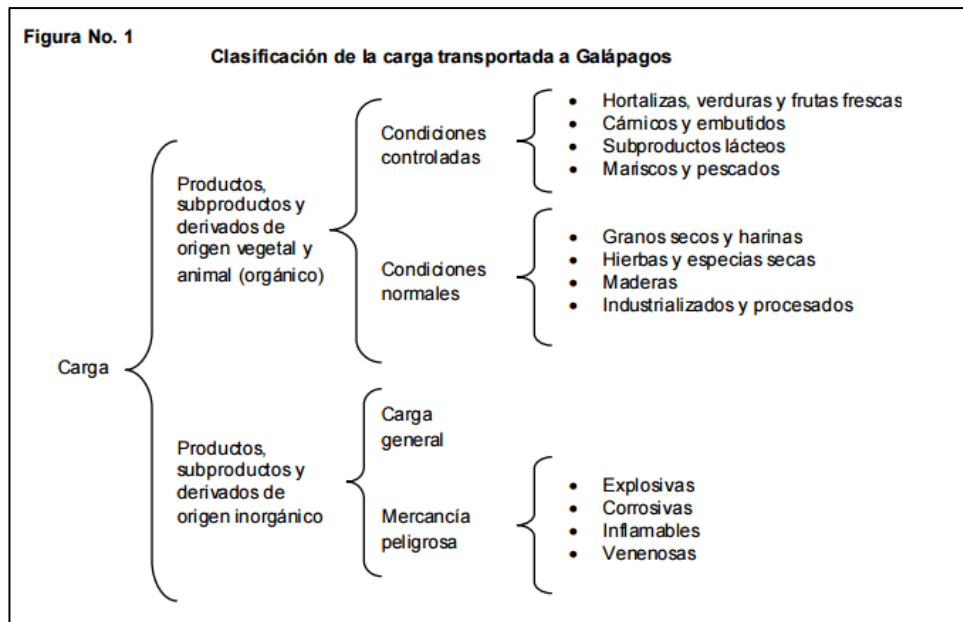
Figura No. 1

Clasificación de la carga transportada a Galápagos

Carga

Productos, subproductos y derivados de origen vegetal y animal (orgánico)

Condiciones controladas

- Hortalizas, verduras y frutas frescas
- Cárnicos y embutidos
- Subproductos lácteos
- Mariscos y pescados

Condiciones normales

- Granos secos y harinas
- Hierbas y especias secas
- Maderas
- Industrializados y procesados

Productos, subproductos y derivados de origen inorgánico

Carga general

Mercancía peligrosa

- Explosivas
- Corrosivas
- Inflamables
- Venenosas